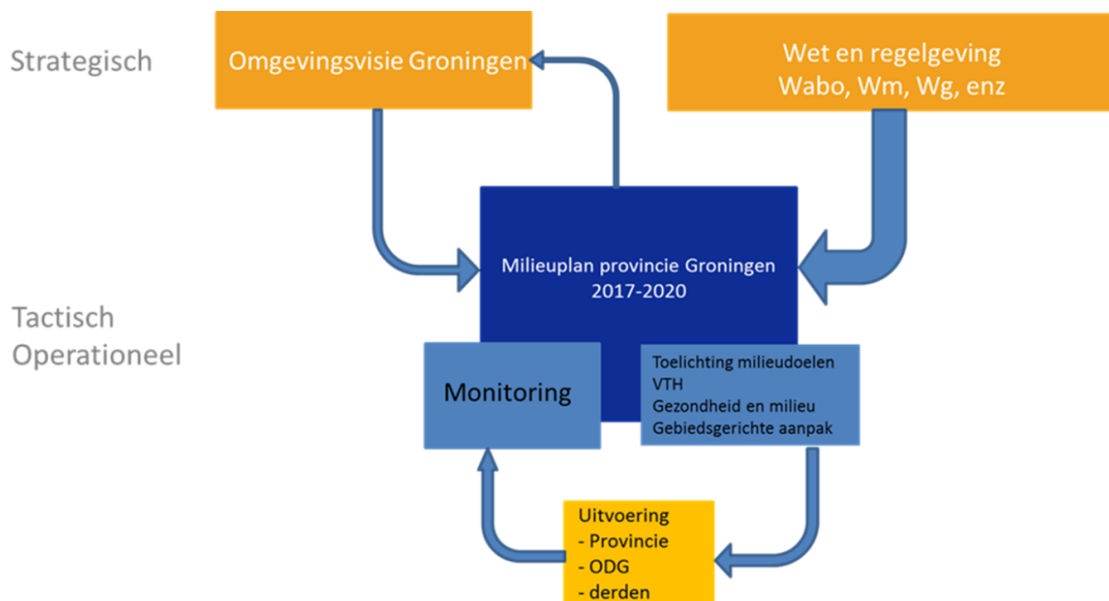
Strategisch

Omgevingsvisie Groningen

Wet en regelgeving
Wabo, Wm, Wg, enz

Milieuplan provincie Groningen
2017-2020

Tactisch
Operationeel

Monitoring

Toelichting milieudoelen
VTH
Gezondheid en milieu
Gebiedsgerichte aanpak

Uitvoering
- Provincie
- ODG
- derden